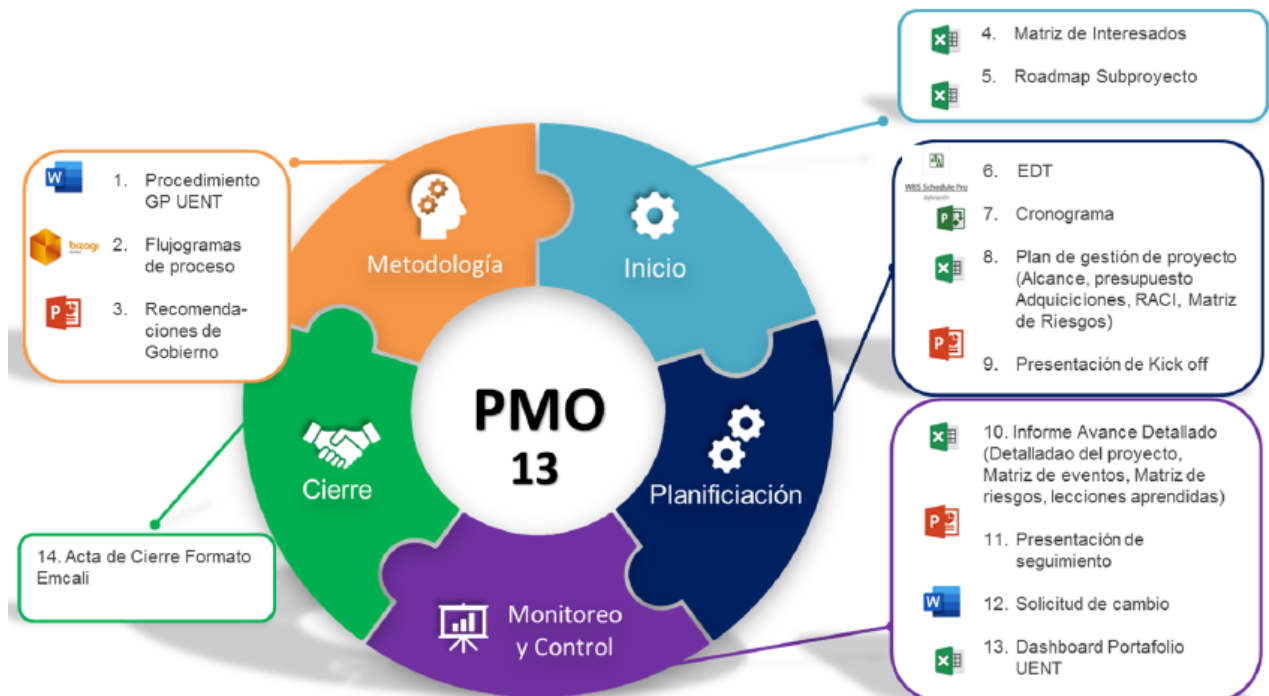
4. Matriz de Interesados

5. Roadmap Subproyecto

1. Procedimiento GP UENT

bizagi

2. Flujogramas de proceso

3. Recomendaciones de Gobierno

Metodología

Inicio

WBS Schedule Pro

6. EDT

7. Cronograma

8. Plan de gestión de proyecto (Alcance, presupuesto Adquiciciones, RACI, Matriz de Riesgos)

9. Presentación de Kick off

PMO 13

Cierre

Planificiación

10. Informe Avance Detallado (Detalladao del proyecto, Matriz de eventos, Matriz de riesgos, lecciones aprendidas)

11. Presentación de seguimiento

12. Solicitud de cambio

13. Dashboard Portafolio UENT

14. Acta de Cierre Formato Emcali

Monitoreo y Control